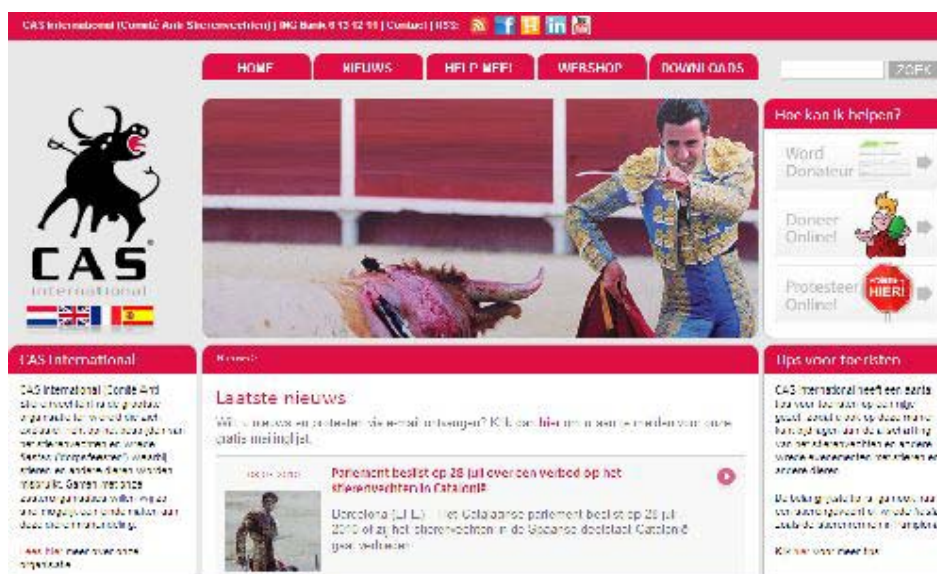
CAS International (Comité Anti Stierenvechten) | ING Bank 0 13 12 11 | Contact | RSS:

HOME NIEUWS HELP MEE! WEBSHOP DOWNLOADS

ZOEK

CAS international

Hoe kan ik helpen?

Word Donateur

Doneer Online!

Protesteer Online!

HIER!

CAS International

CAS International (Comité Anti Stierenvechten) is de grootste organisatie ter wereld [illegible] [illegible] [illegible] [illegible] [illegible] het stierenvechten en andere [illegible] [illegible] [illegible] stieren en andere dieren worden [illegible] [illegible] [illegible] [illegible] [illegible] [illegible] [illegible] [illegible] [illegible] deze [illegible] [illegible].

Lees hier meer over onze organisatie

Nieuws

Laatste nieuws

Wilt u nieuws en protesten via e-mail ontvangen? Klik dan hier om u aan te melden voor onze gratis mailinglijst.

Parlement beslist op 28 juli over een verbod op het stierenvechten in Catalonië

Barcelona ([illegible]) - Het Catalaanse parlement beslist op 28 juli 2010 of zij het stierenvechten in de Spaanse deelstaat Catalonië gaat verbieden.

Tips voor toeristen

CAS International heeft een aantal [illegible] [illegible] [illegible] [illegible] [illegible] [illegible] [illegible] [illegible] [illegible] van het stierenvechten en andere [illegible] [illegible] met stieren en andere dieren.

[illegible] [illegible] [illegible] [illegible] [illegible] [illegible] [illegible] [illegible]

Klik hier voor meer tips